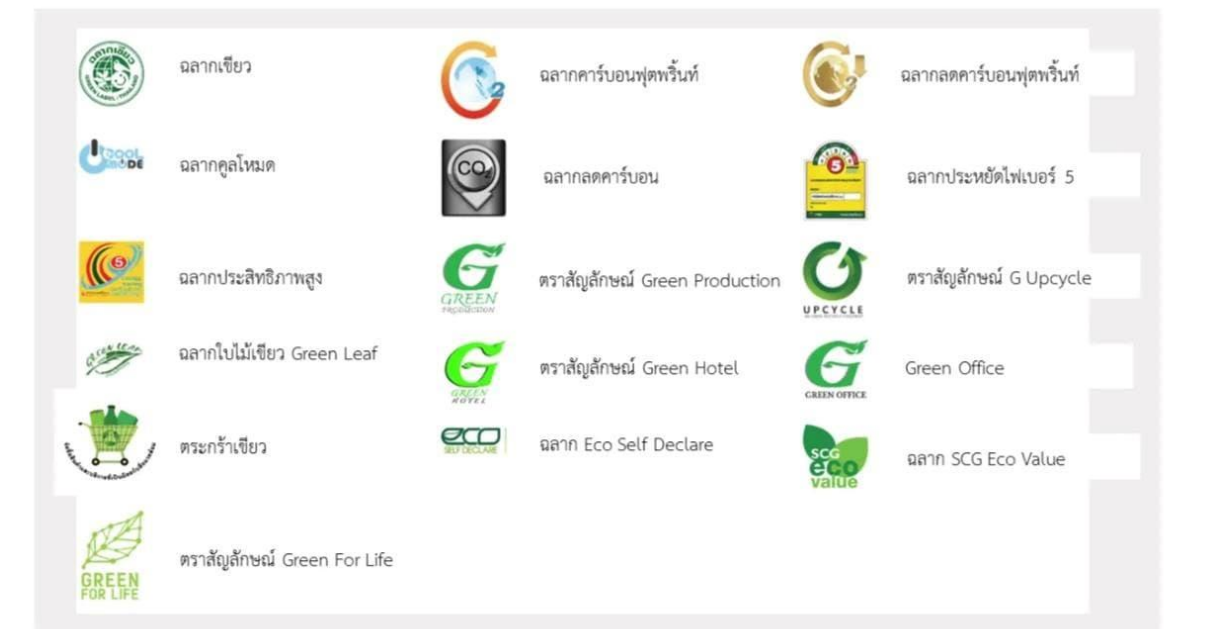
ฉลากเขียว

ฉลากคาร์บอนฟุตพริ้นท์

ฉลากลดคาร์บอนฟุตพริ้นท์

COOL MODE

ฉลากคูลโหมด

$CO_2$

ฉลากลดคาร์บอน

5

ฉลากประหยัดไฟเบอร์ 5

5

ฉลากประสิทธิภาพสูง

GREEN PRODUCTION

ตราสัญลักษณ์ Green Production

UPCYCLE

ตราสัญลักษณ์ G Upcycle

GREEN LEAF

ฉลากใบไม้เขียว Green Leaf

GREEN HOTEL

ตราสัญลักษณ์ Green Hotel

GREEN OFFICE

Green Office

ตระกร้าเขียว

ECO SELF DECLARE

ฉลาก Eco Self Declare

SCG eco value

ฉลาก SCG Eco Value

GREEN FOR LIFE

ตราสัญลักษณ์ Green For Life